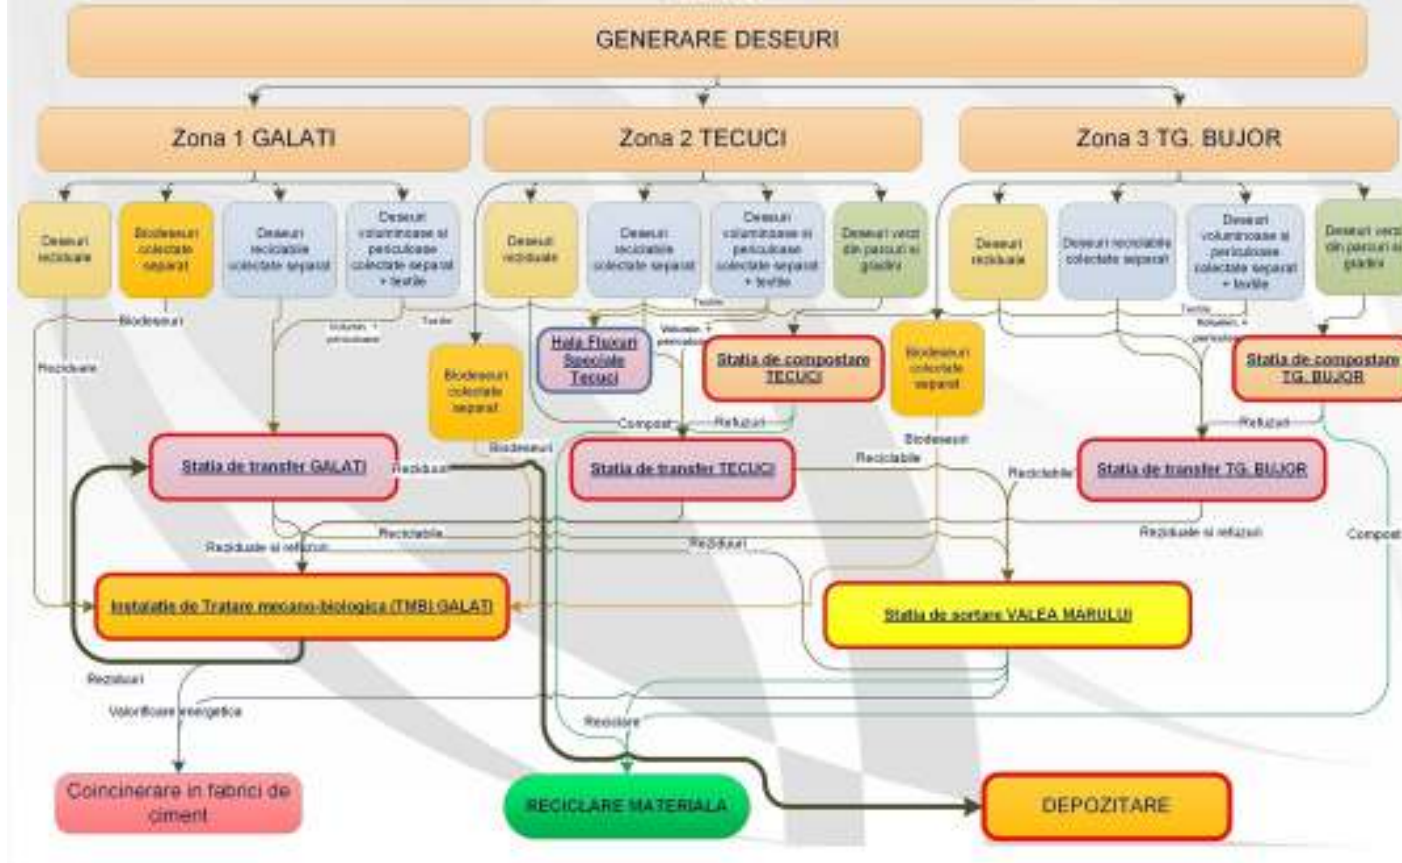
GENERARE DESEURI

Zona 1 GALATI

Zona 2 TECUCI

Zona 3 TG. BUJOR

Deseuri reziduale

Biodeseuri colectate separat

Deseuri reciclabile colectate separat

Deseuri voluminoase si periculoase colectate separat + textile

Deseuri reziduale

Deseuri reciclabile colectate separat

Deseuri voluminoase si periculoase colectate separat + textile

Deseuri verzi din parcuri si gradini

Deseuri reziduale

Deseuri reciclabile colectate separat

Deseuri voluminoase si periculoase colectate separat + textile

Deseuri verzi din parcuri si gradini

Biodeseuri

Volumin. + periculoase

Textile

Reziduale

Biodeseuri colectate separat

Hala Fluxuri Speciale Tecuci

Textile

Volumin. + periculoase

Statia de compostare TECUCI

Biodeseuri colectate separat

Textile

Volumin. + periculoase

Statia de compostare TG. BUJOR

Compost

Refuzuri

Biodeseuri

Biodeseuri

Refuzuri

Statia de transfer GALATI

Reziduuri

Statia de transfer TECUCI

Reciclabile

Reciclabile

Statia de transfer TG. BUJOR

Reciclabile

Reziduale si refuzuri

Reziduuri

Reziduale si refuzuri

Reziduale si refuzuri

Compost

Instalatie de Tratare mecano-biologica (TMB) GALATI

Statia de sortare VALEA MARULUI

Reziduuri

Valorificare energetica

Reciclare

Coincinerare in fabrici de ciment

RECICLARE MATERIALA

DEPOZITARE